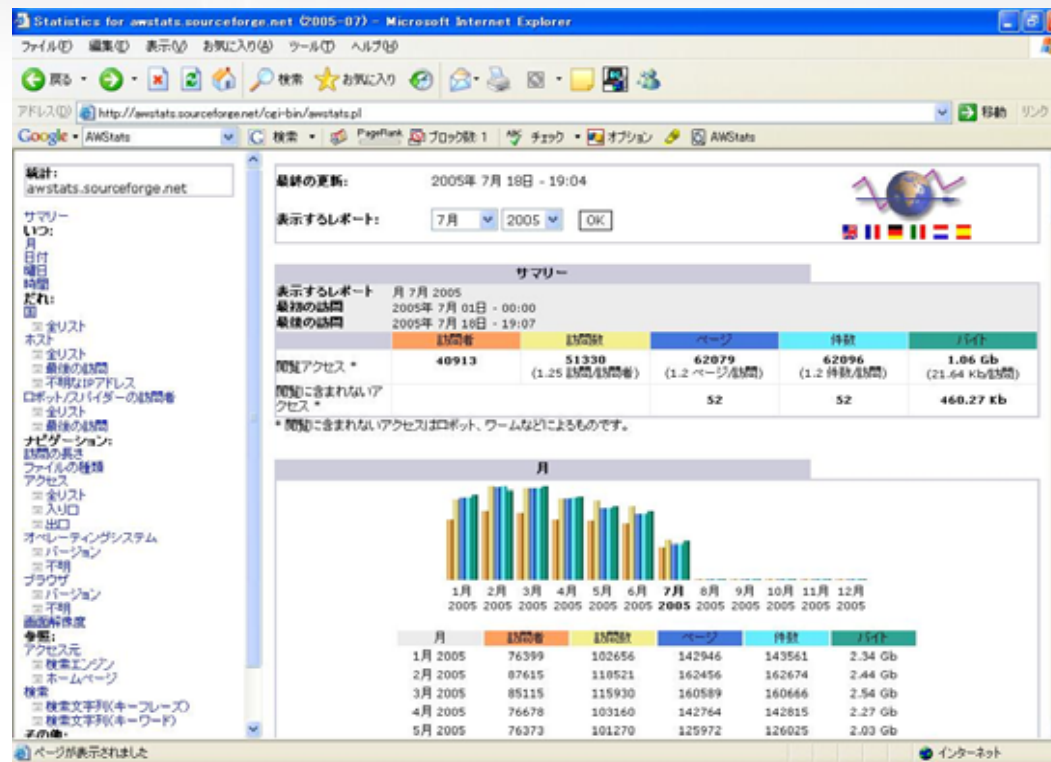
Statistics for awstats.sourceforge.net (2005-07) - Microsoft Internet Explorer

ファイル(F) 編集(E) 表示(V) お気に入り(A) ツール(T) ヘルプ(H)

戻る 検索 お気に入り

アドレス(D) http://awstats.sourceforge.net/cgi-bin/awstats.pl 移動 リンク

Google AWStats 検索 PageRank ブロック数 1 チェック オプション AWStats

統計:
awstats.sourceforge.net

サマリー
いつ:
月
日付
曜日
時間
だれ:
国
全リスト
ホスト
全リスト
最後の訪問
不明なIPアドレス
ロボット/スパイダーの訪問者
全リスト
最後の訪問
ナビゲーション:
訪問の長さ
ファイルの種類
アクセス
全リスト
入り口
出口
オペレーティングシステム
バージョン
不明
ブラウザ
バージョン
不明
画面解像度
参照:
アクセス元
検索エンジン
ホームページ
検索
検索文字列(キーフレーズ)
検索文字列(キーワード)
その他:

最終の更新: 2005年 7月 18日 - 19:04

表示するレポート: 7月 2005 OK

サマリー

表示するレポート 月 7月 2005
最初の訪問 2005年 7月 01日 - 00:00
最後の訪問 2005年 7月 18日 - 19:07

| | 訪問者 | 訪問数 | ページ | 件数 | バイト |
|---|---|---|---|---|---|
| 閲覧アクセス * | 40913 | 51330 (1.25 訪問/訪問者) | 62079 (1.2 ページ/訪問) | 62096 (1.2 件数/訪問) | 1.06 Gb (21.64 Kb/訪問) |
| 閲覧に含まれないアクセス * | | | 52 | 52 | 460.27 Kb |

* 閲覧に含まれないアクセスはロボット、ワームなどによるものです。

月

1月 2005 2月 2005 3月 2005 4月 2005 5月 2005 6月 2005 7月 2005 8月 2005 9月 2005 10月 2005 11月 2005 12月 2005

| 月 | 訪問者 | 訪問数 | ページ | 件数 | バイト |
|---|---|---|---|---|---|
| 1月 2005 | 76399 | 102656 | 142946 | 143561 | 2.34 Gb |
| 2月 2005 | 87615 | 118521 | 162456 | 162674 | 2.44 Gb |
| 3月 2005 | 85115 | 115930 | 160589 | 160666 | 2.54 Gb |
| 4月 2005 | 76678 | 103160 | 142764 | 142815 | 2.27 Gb |
| 5月 2005 | 76373 | 101270 | 125972 | 126025 | 2.03 Gb |

ページが表示されました
インターネット